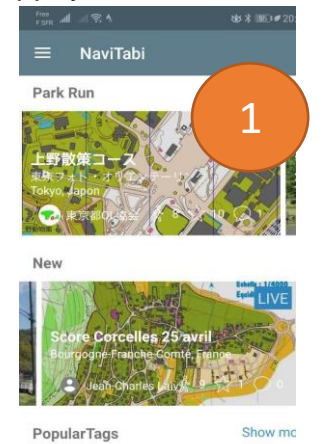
Free
NaviTabi
Park Run
1
上野散策コース
東京フォト・オリエンテーリング
Tokyo, Japon
東京都OL協会
8
10
1
New
Echelle : 1/4000
Equid
LIVE
Score Corcelles 25 avril
Bourgogne-Franche-Comté, France
Jean-Charles Lalvy
9
1
0
PopularTags
Show mo